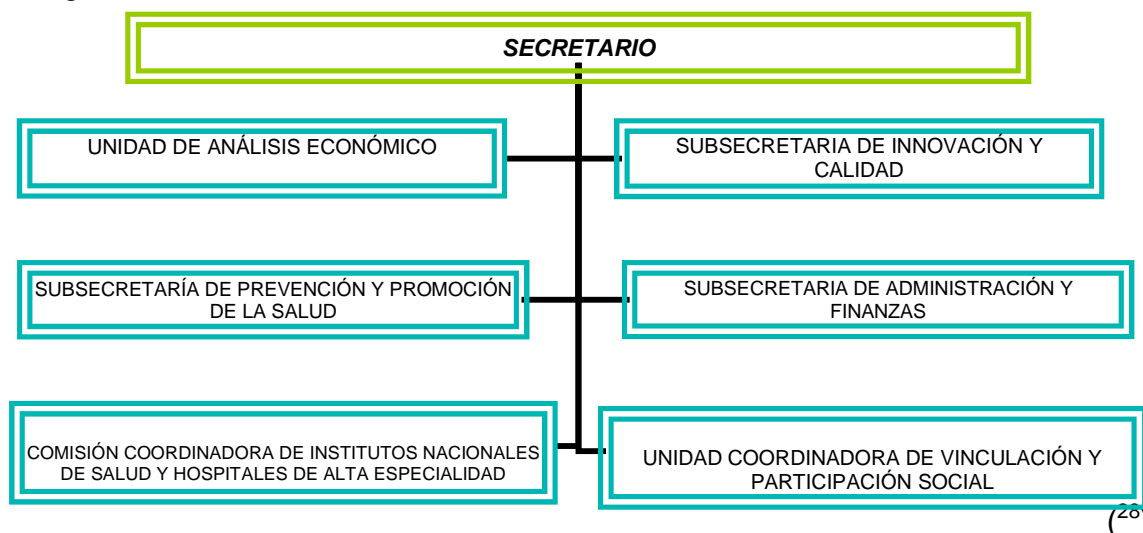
SECRETARIO

UNIDAD DE ANÁLISIS ECONÓMICO

SUBSECRETARIA DE INNOVACIÓN Y CALIDAD

SUBSECRETARÍA DE PREVENCIÓN Y PROMOCIÓN DE LA SALUD

SUBSECRETARIA DE ADMINISTRACIÓN Y FINANZAS

COMISIÓN COORDINADORA DE INSTITUTOS NACIONALES DE SALUD Y HOSPITALES DE ALTA ESPECIALIDAD

UNIDAD COORDINADORA DE VINCULACIÓN Y PARTICIPACIÓN SOCIAL

$(^{28}$